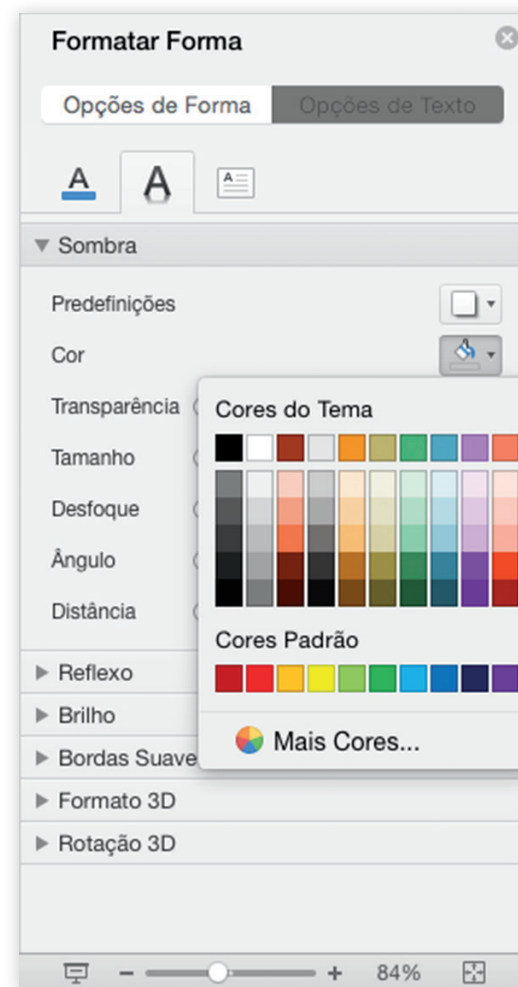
Formatar Forma

Opções de Forma | Opções de Texto

A A

▼ Sombra

Predefinições

Cor

Transparência

Tamanho

Desfoque

Ângulo

Distância

Cores do Tema

Cores Padrão

Mais Cores...

▶ Reflexo

▶ Brilho

▶ Bordas Suave

▶ Formato 3D

▶ Rotação 3D

− + 84%